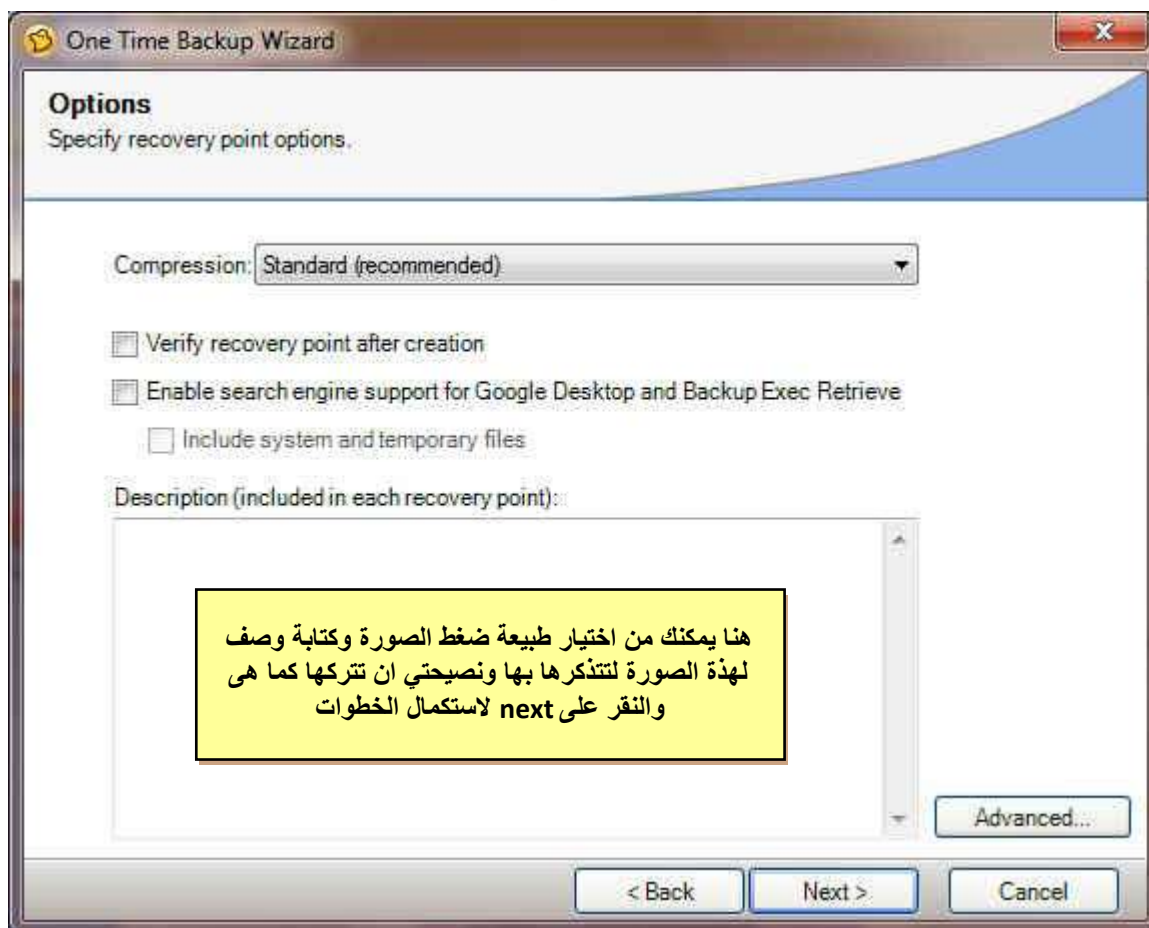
One Time Backup Wizard

Options
Specify recovery point options.

Compression: Standard (recommended)

Verify recovery point after creation

Enable search engine support for Google Desktop and Backup Exec Retrieve

Include system and temporary files

Description (included in each recovery point):

هنا يمكنك من اختيار طبيعة ضغط الصورة وكتابة وصف لهذة الصورة لتتذكرها بها ونصيحتي ان تتركها كما هى والنقر على next لاستكمال الخطوات

Advanced...

< Back

Next >

Cancel